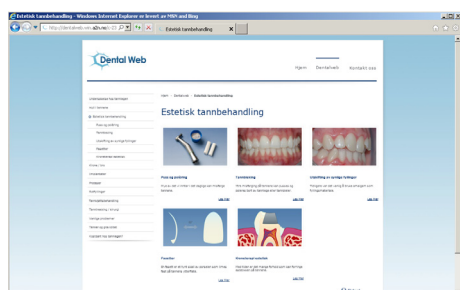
Estetisk tannbehandling - Windows Internet Explorer er levert av MSN and Bing

http://dentalweb.no

Estetisk tannbehandling

Dental Web

Hjem Dentalweb Kontakt oss

Hjem > Dentalweb > Estetisk tannbehandling

Estetisk tannbehandling

Undersøkelse hos tannlegen

Sunn tannhelse

Estetisk tannbehandling

Puss og polering

Tannbleking

Utbedring av synlige fyllinger

Fasetter

Kroner av keramikk

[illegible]

Implantater

Proteser

Rotfyllinger

Tannreguleringsbehandling

Tannbleking i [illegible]

Vanlige problemer

Tenner og graviditet

Hjelpemidler for tannhelsen

Puss og polering

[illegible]

Les mer

Tannbleking

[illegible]

Les mer

Utbedring av synlige fyllinger

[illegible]

Les mer

Fasetter

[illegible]

Les mer

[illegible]

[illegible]

Les mer

Skriv ut